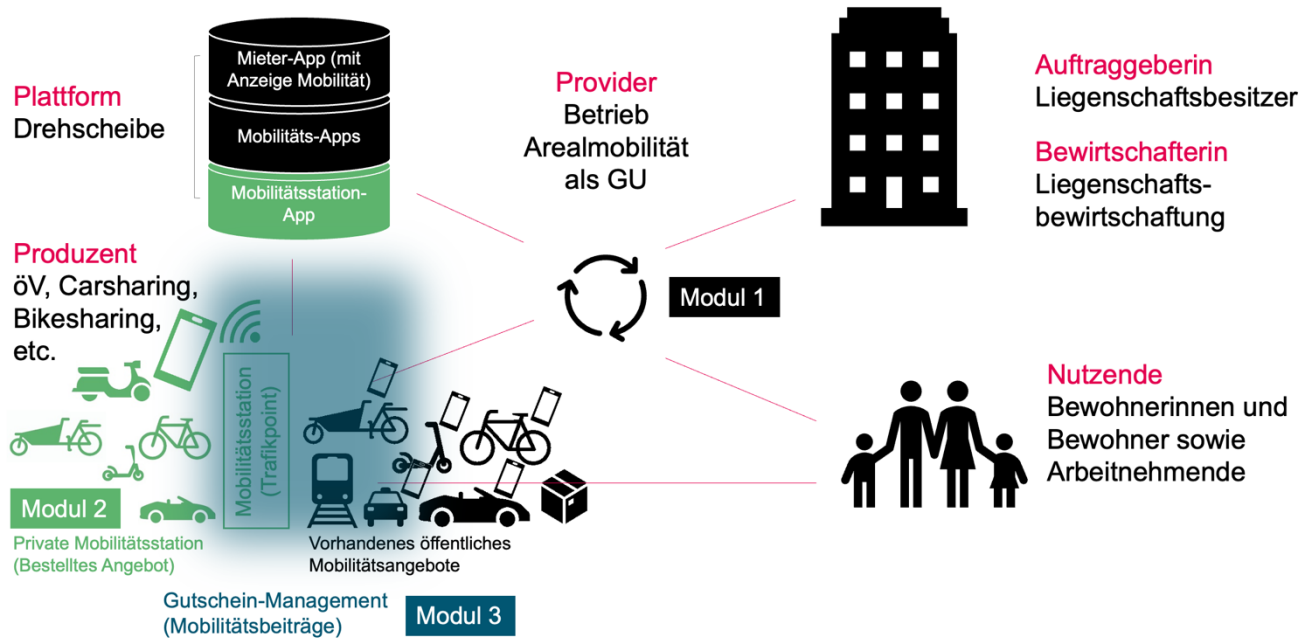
Mieter-App (mit Anzeige Mobilität)

Mobilitäts-Apps

Mobilitätsstation-App

Plattform
Drehscheibe

Provider
Betrieb
Arealmobilität
als GU

Auftraggeberin
Liegenschaftsbesitzer

Bewirtschafterin
Liegenschaftsbewirtschaftung

Produzent
öV, Carsharing, Bikesharing, etc.

Modul 1

Mobilitätsstation (Trafikpoint)

Nutzende
Bewohnerinnen und Bewohner sowie Arbeitnehmende

Modul 2
Private Mobilitätsstation (Bestelltes Angebot)

Vorhandenes öffentliches Mobilitätsangebote

Gutschein-Management (Mobilitätsbeiträge)

Modul 3